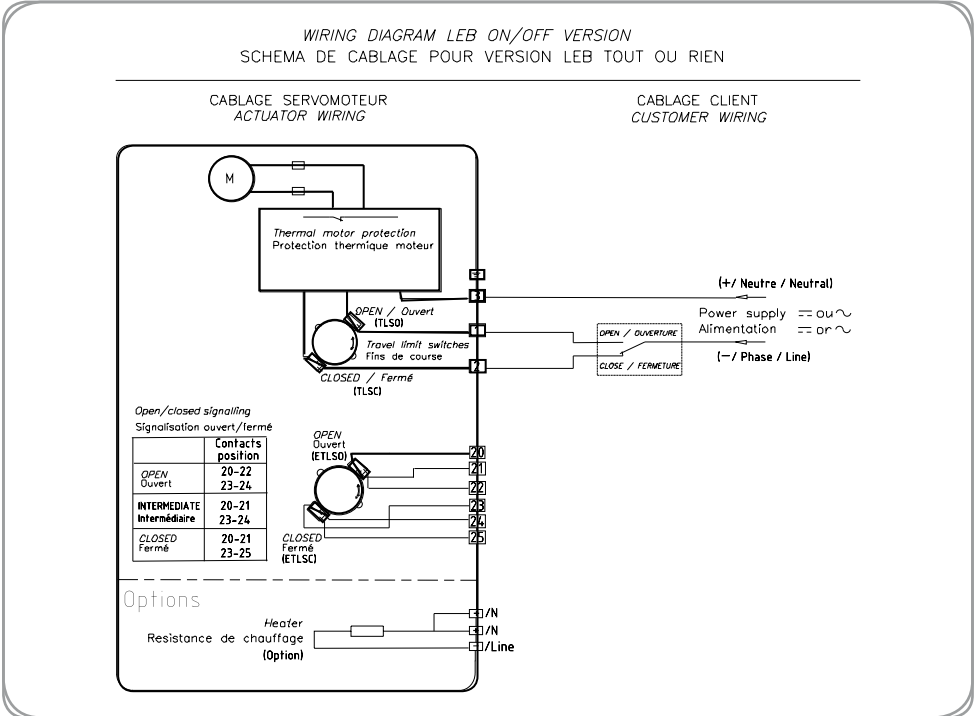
WIRING DIAGRAM LEB ON/OFF VERSION
SCHEMA DE CABLAGE POUR VERSION LEB TOUT OU RIEN

CABLAGE SERVOMOTEUR
ACTUATOR WIRING

CABLAGE CLIENT
CUSTOMER WIRING

M

Thermal motor protection
Protection thermique moteur

(+/ Neutre / Neutral)

OPEN / Ouvert
(TLSO)

Travel limit switches
Fins de course

CLOSED / Fermé
(TLSC)

1

2

OPEN / OUVERTURE
CLOSE / FERMETURE

Power supply $=$ ou $\sim$
Alimentation $=$ or $\sim$

(−/ Phase / Line)

Open/closed signalling
Signalisation ouvert/fermé

| | Contacts position |
|---|---|
| OPEN Ouvert | 20-22 23-24 |
| INTERMEDIATE Intermédiaire | 20-21 23-24 |
| CLOSED Fermé | 20-21 23-25 |

OPEN
Ouvert
(ETLSO)

20
21
22
23
24
25

CLOSED
Fermé
(ETLSC)

Options

Heater
Resistance de chauffage
(Option)

/N
/N
/Line